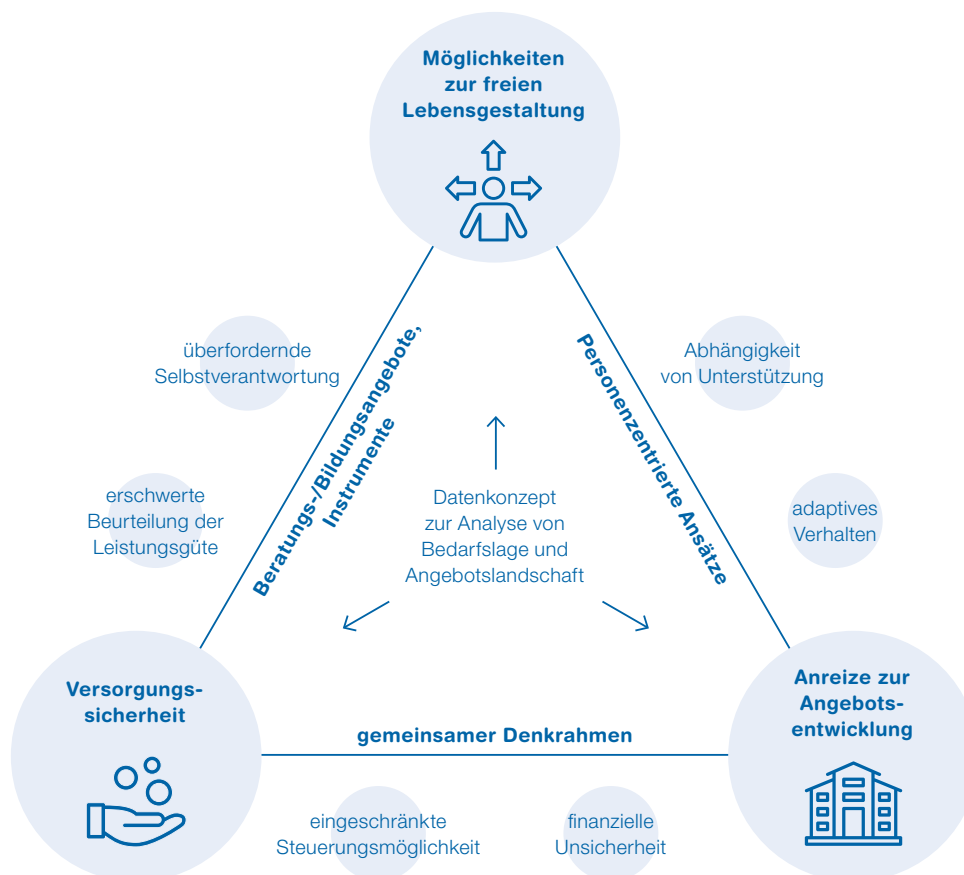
Möglichkeiten zur freien Lebensgestaltung

überfordernde Selbstverantwortung

Beratungs-/Bildungsangebote, Instrumente

Personenzentrierte Ansätze

Abhängigkeit von Unterstützung

erschwerte Beurteilung der Leistungsgüte

Datenkonzept zur Analyse von Bedarfslage und Angebotslandschaft

adaptives Verhalten

Versorgungssicherheit

gemeinsamer Denkrahmen

Anreize zur Angebotsentwicklung

eingeschränkte Steuerungsmöglichkeit

finanzielle Unsicherheit